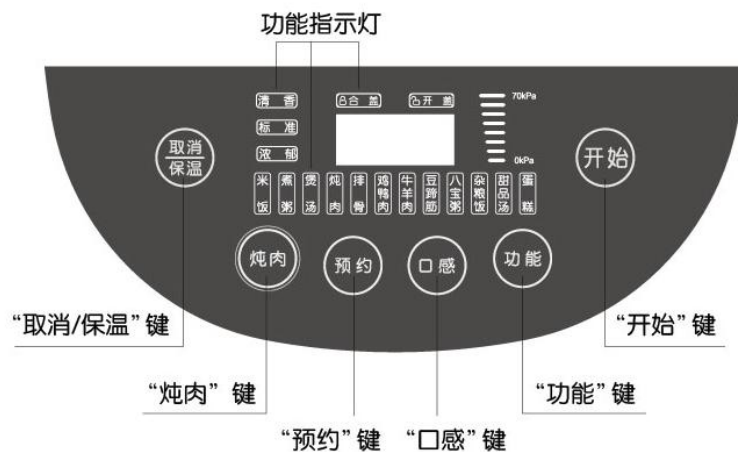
功能指示灯

清香
标准
浓郁

合盖
开盖

70kPa
0kPa

取消
保温

开始

米饭
煮粥
煲汤
炖肉
排骨
鸡鸭肉
牛羊肉
豆蹄筋
八宝粥
杂粮饭
甜品汤
蛋糕

炖肉
预约
口感
功能

“取消/保温”键
“开始”键
“炖肉”键
“功能”键
“预约”键
“口感”键